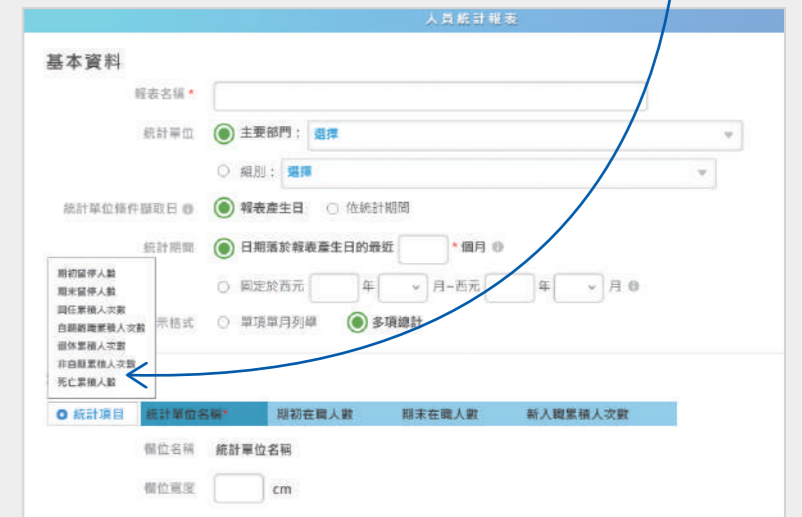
人員統計報表

基本資料

報表名稱 *

統計單位 主要部門： 選擇

組別： 選擇

統計單位條件擷取日 報表產生日 依統計期間

統計期間 日期落於報表產生日的最近 * 個月

固定於西元 年 月~西元 年 月

期初留停人數
期末留停人數
回任累積人次數
自願離職累積人次數
退休累積人次數
非自願累積人次數
死亡累積人數

示格式 單項單月列舉 多項總計

統計項目 統計單位名稱* 期初在職人數 期末在職人數 新入職累積人次數

欄位名稱 統計單位名稱

欄位寬度 cm